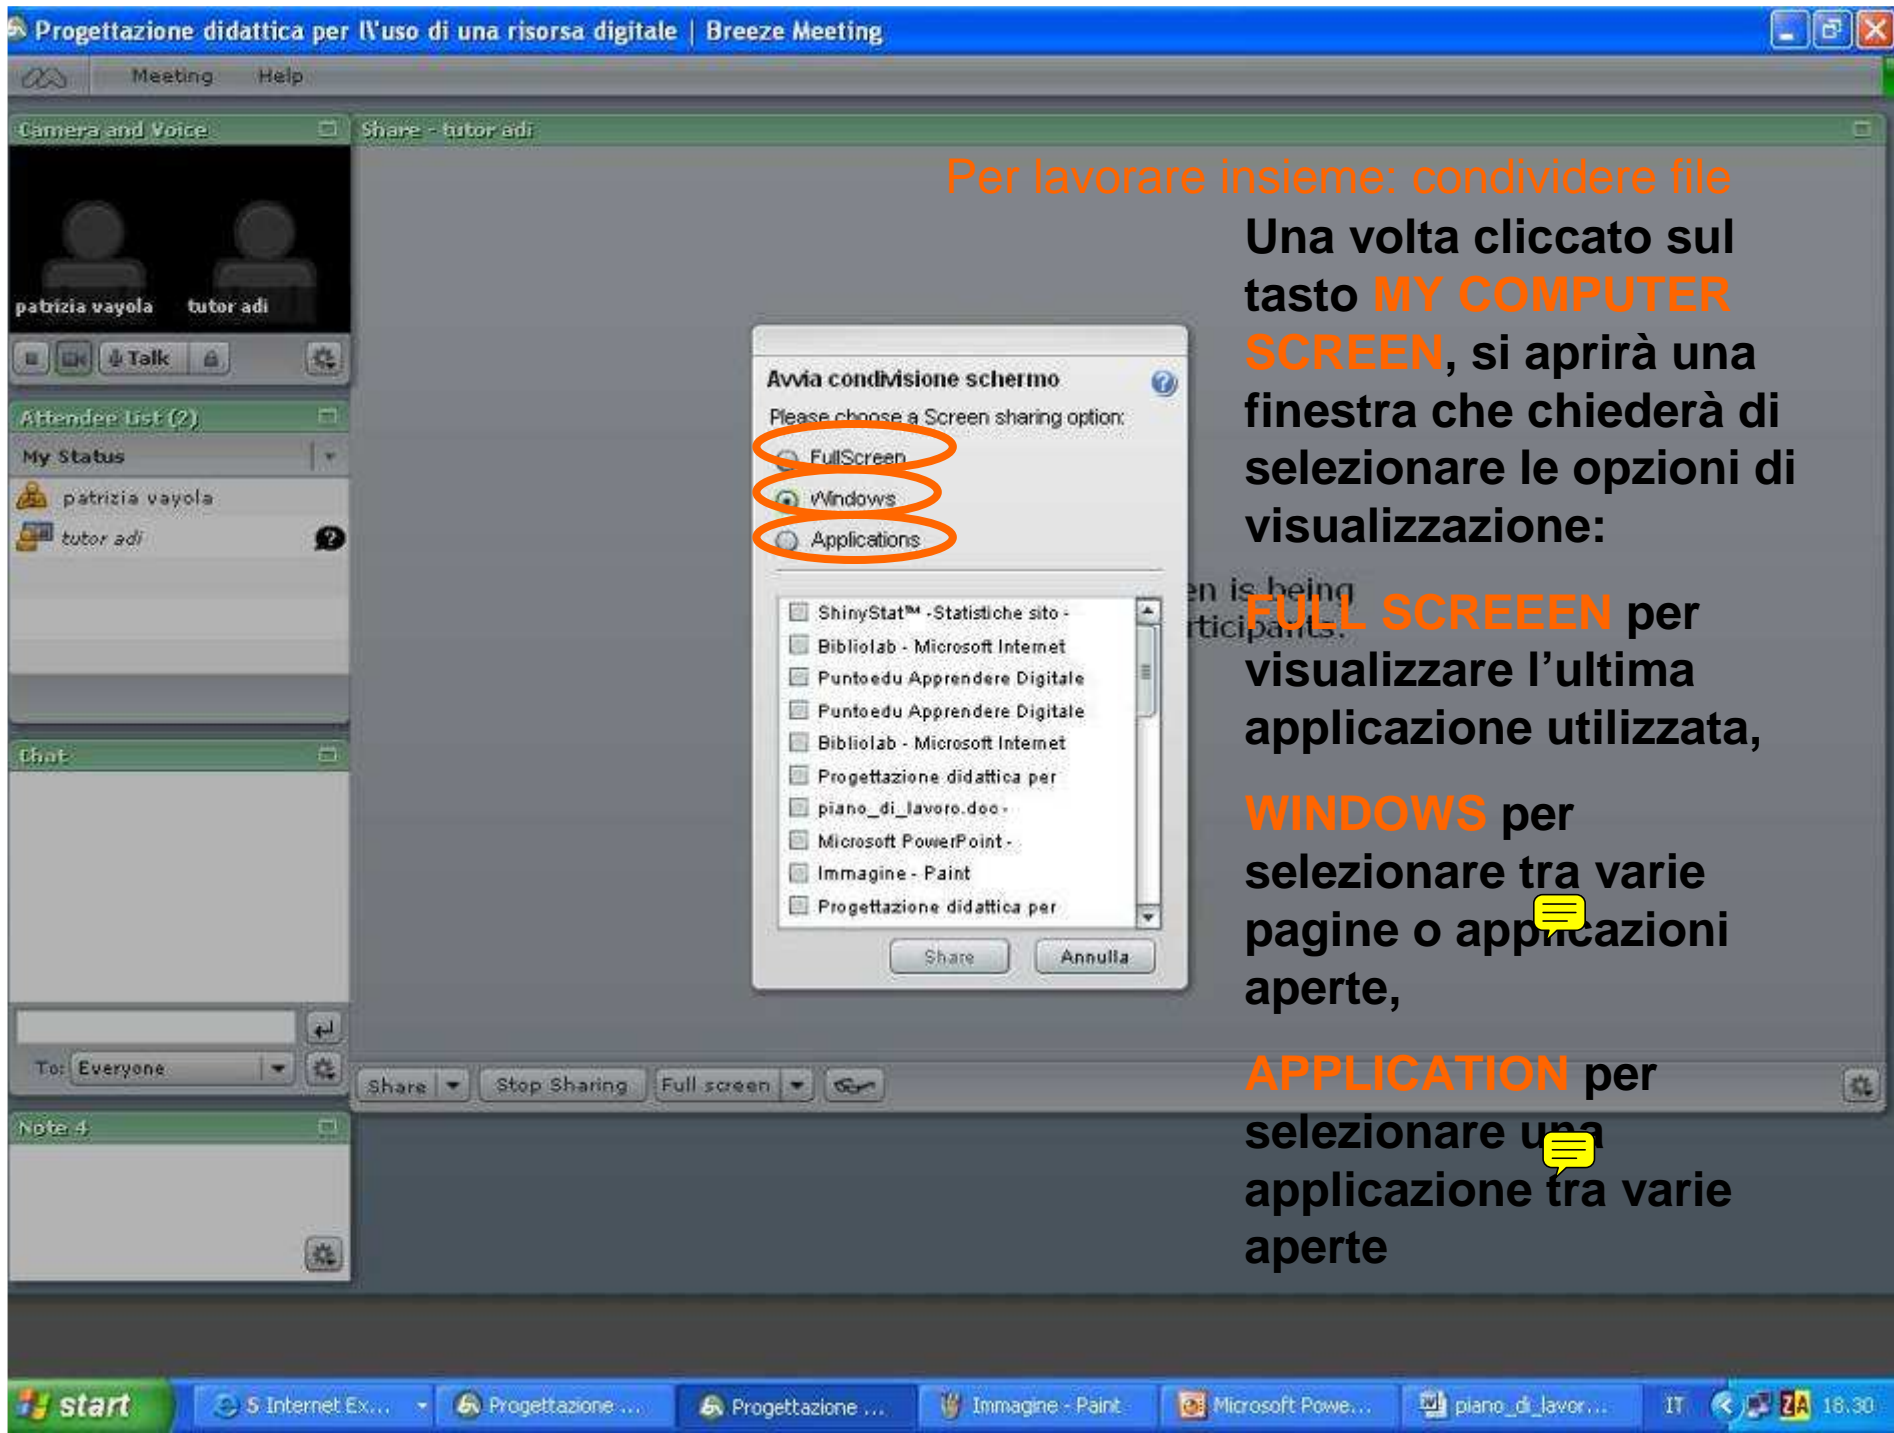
Progettazione didattica per l'uso di una risorsa digitale | Breeze Meeting

Meeting Help

Camera and Voice

patrizia vayola tutor adi

Talk

Attendee List (2)

My Status

patrizia vayola

tutor adi

Chat

To: Everyone

Note 4

Share - tutor adi

Per lavorare insieme: condividere file

Avvia condivisione schermo

Please choose a Screen sharing option:

FullScreen

Windows

Applications

ShinyStat™ - Statistiche sito -
Bibliolab - Microsoft Internet
Puntoedu Apprendere Digitale
Puntoedu Apprendere Digitale
Bibliolab - Microsoft Internet
Progettazione didattica per
piano_di_lavoro.doc -
Microsoft PowerPoint -
Immagine - Paint
Progettazione didattica per

Share Annulla

en is being rticipants.

Share Stop Sharing Full screen

Una volta cliccato sul tasto MY COMPUTER SCREEN, si aprirà una finestra che chiederà di selezionare le opzioni di visualizzazione:

FULL SCREEEN per visualizzare l'ultima applicazione utilizzata,

WINDOWS per selezionare tra varie pagine o applicazioni aperte,

APPLICATION per selezionare una applicazione tra varie aperte

start 5 Internet Ex... Progettazione ... Progettazione ... Immagine - Paint Microsoft Powe... piano_di_lavor... IT 18.30